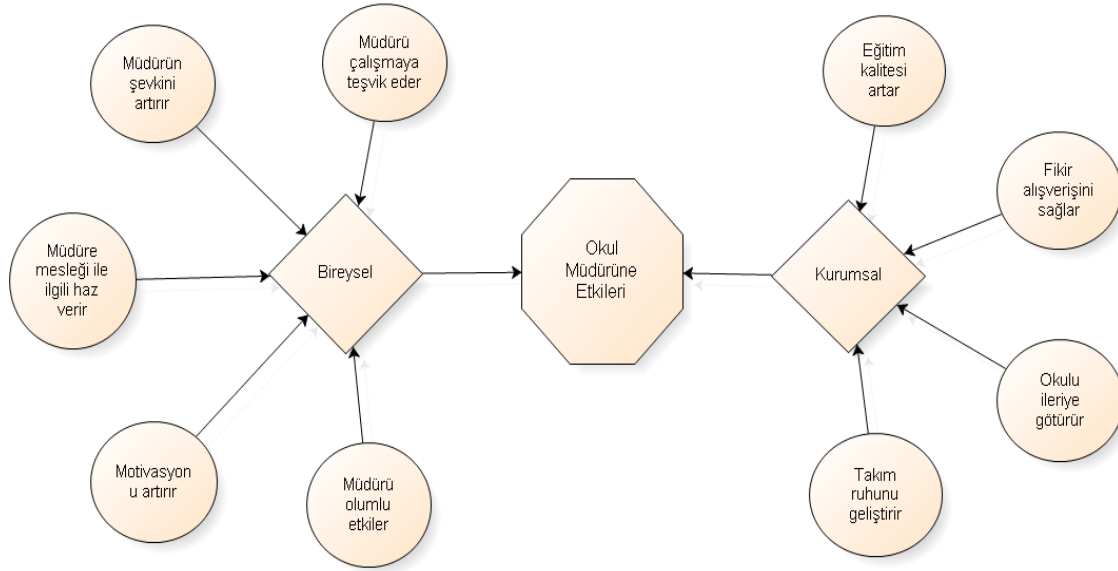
Müdürün şevkini artırır

Müdürü çalışmaya teşvik eder

Müdüre mesleği ile ilgili haz verir

Bireysel

Motivasyon u artırır

Müdürü olumlu etkiler

Okul Müdürüne Etkileri

Eğitim kalitesi artar

Fikir alışverişini sağlar

Kurumsal

Okulu ileriye götürür

Takım ruhunu geliştirir